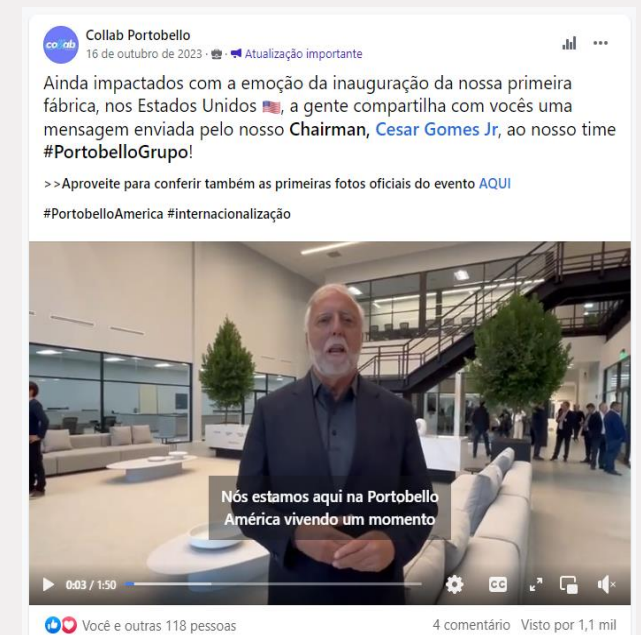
collab

Collab Portobello
16 de outubro de 2023 · Atualização importante

Ainda impactados com a emoção da inauguração da nossa primeira fábrica, nos Estados Unidos 🇺🇸, a gente compartilha com vocês uma mensagem enviada pelo nosso Chairman, Cesar Gomes Jr, ao nosso time #PortobelloGrupo!

>>Aproveite para conferir também as primeiras fotos oficiais do evento AQUI

#PortobelloAmerica #internacionalização

Nós estamos aqui na Portobello América vivendo um momento

0:03 / 1:50

Você e outras 118 pessoas

4 comentário Visto por 1,1 mil